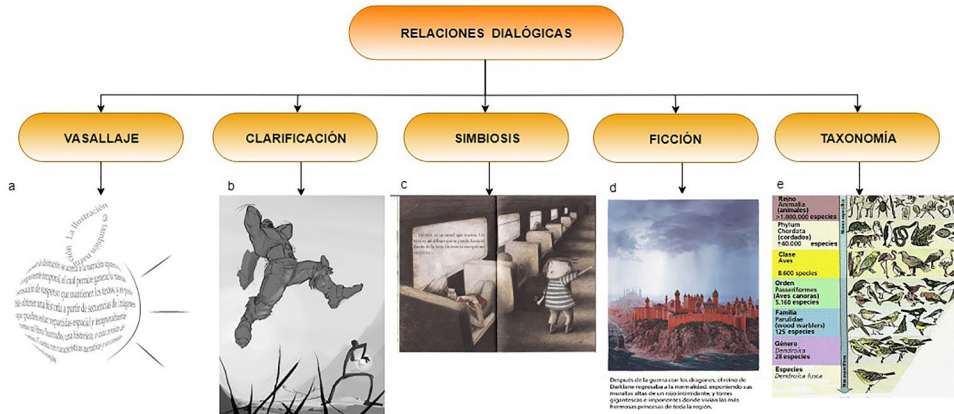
RELACIONES DIALÓGICAS

VASALLAJE

CLARIFICACIÓN

SIMBIOSIS

FICCIÓN

TAXONOMÍA

a

La ilustración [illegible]

b

c

d

Después de la guerra con los dragones, el reino de Darklane regresaba a la normalidad, exponiendo sus murallas altas de un rojo intimidante, y torres gigantescas e imponentes donde vivían las más hermosas princesas de toda la región.

e

Reino Animalia (animales) >1.000.000 especies

Phylum Chordata (cordados) +40.000 especies

Clase Aves 8.600 species

Orden Passeriformes (Aves canoras) 5.160 especies

Familia Parulidae (wood warblers) 125 especies

Género Dendroica 28 especies

Especies Dendroica fusca